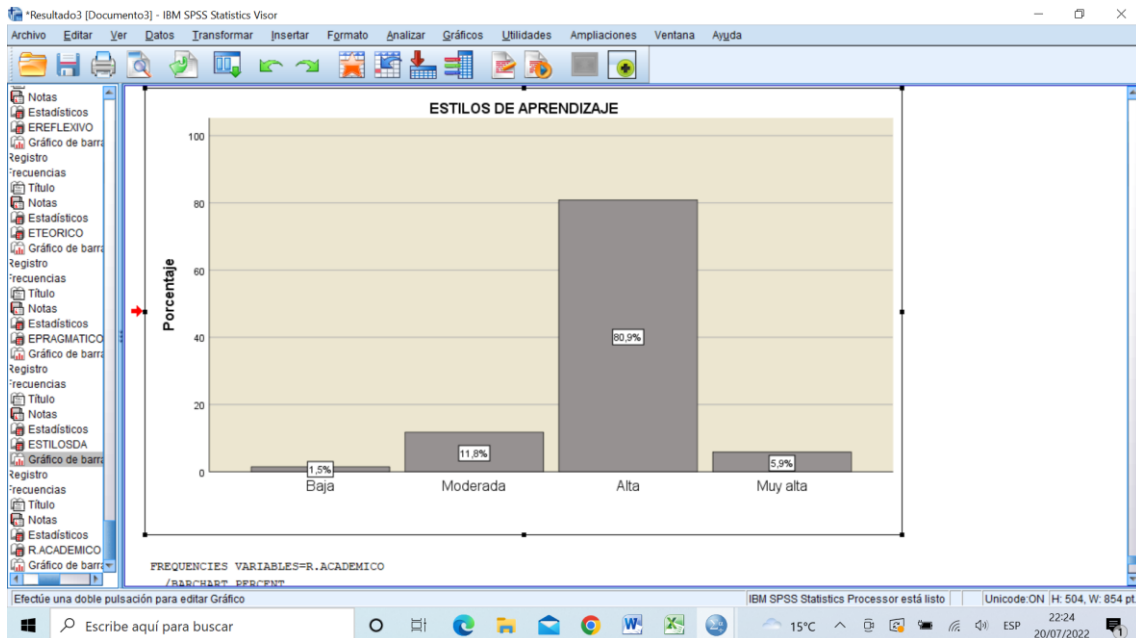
*Resultado3 [Documento3] - IBM SPSS Statistics Visor

Archivo Editar Ver Datos Transformar Insertar Formato Analizar Gráficos Utilidades Ampliaciones Ventana Ayuda

Notas
Estadísticos
EREFLEXIVO
Gráfico de barra
Registro
recuencias
Título
Notas
Estadísticos
ETEORICO
Gráfico de barra
Registro
recuencias
Título
Notas
Estadísticos
EPRAGMATICO
Gráfico de barra
Registro
recuencias
Título
Notas
Estadísticos
ESTILOSDA
Gráfico de barra
Registro
recuencias
Título
Notas
Estadísticos
R.ACADEMICO
Gráfico de barra

ESTILOS DE APRENDIZAJE

Porcentaje

100
80
60
40
20
0

1,5%
11,8%
80,9%
5,9%

Baja Moderada Alta Muy alta

FREQUENCIES VARIABLES=R.ACADEMICO
/BARCHART PERCENT

Efectúe una doble pulsación para editar Gráfico
IBM SPSS Statistics Processor está listo
Unicode:ON H: 504, W: 854 pt.

Escribe aquí para buscar
15°C ESP 22:24 20/07/2022